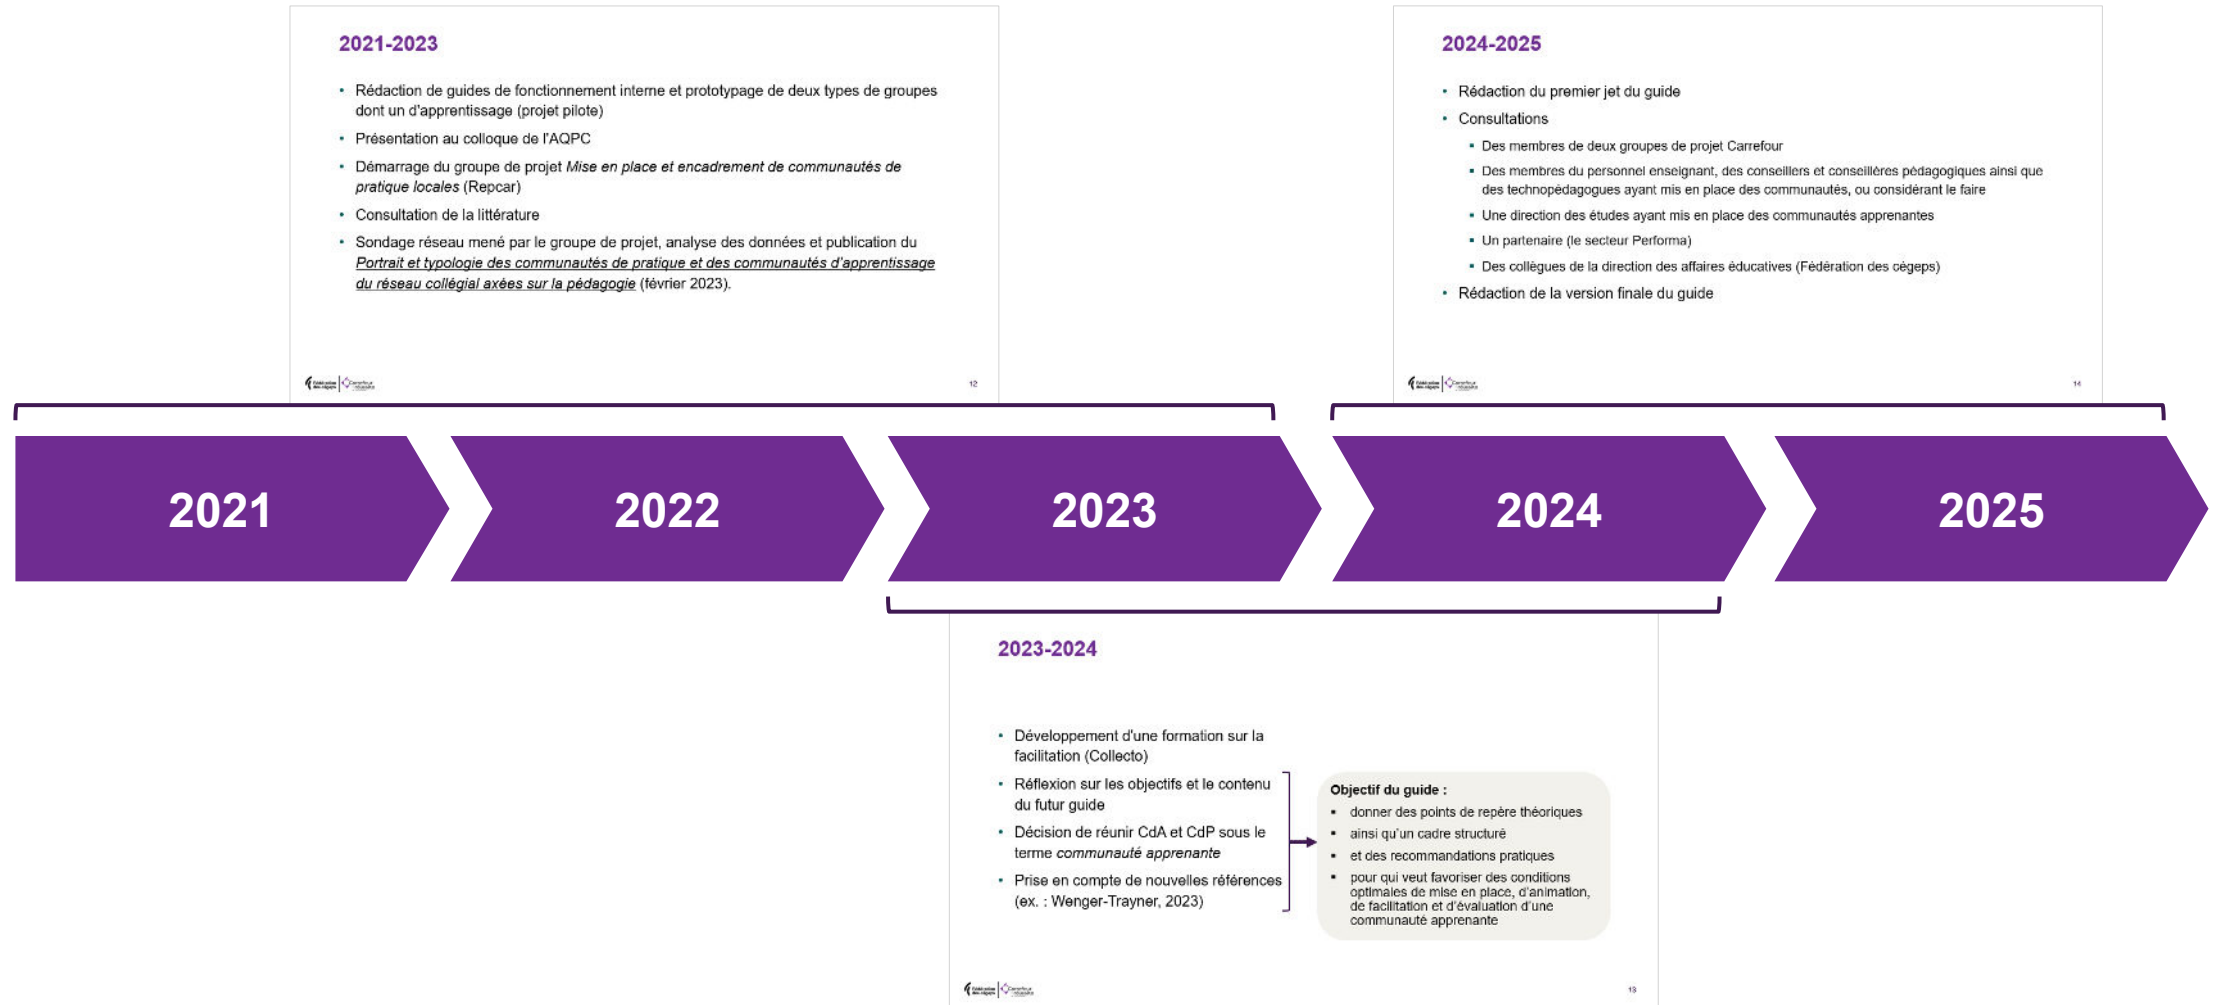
2021-2023

- Rédaction de guides de fonctionnement interne et prototypage de deux types de groupes dont un d'apprentissage (projet pilote)
- Présentation au colloque de l'AQPC
- Démarrage du groupe de projet *Mise en place et encadrement de communautés de pratique locales* (Repcar)
- Consultation de la littérature
- Sondage réseau mené par le groupe de projet, analyse des données et publication du *Portrait et typologie des communautés de pratique et des communautés d'apprentissage du réseau collégial axées sur la pédagogie* (février 2023).

12

2024-2025

- Rédaction du premier jet du guide
- Consultations
  - Des membres de deux groupes de projet Carrefour
  - Des membres du personnel enseignant, des conseillers et conseillères pédagogiques ainsi que des technopédagogues ayant mis en place des communautés, ou considérant le faire
  - Une direction des études ayant mis en place des communautés apprenantes
  - Un partenaire (le secteur Performa)
  - Des collègues de la direction des affaires éducatives (Fédération des cégeps)
- Rédaction de la version finale du guide

14

2021

2022

2023

2024

2025

2023-2024

- Développement d'une formation sur la facilitation (Collecto)
- Réflexion sur les objectifs et le contenu du futur guide
- Décision de réunir CdA et CdP sous le terme *communauté apprenante*
- Prise en compte de nouvelles références (ex. : Wenger-Trayner, 2023)

Objectif du guide :
- donner des points de repère théoriques
- ainsi qu'un cadre structuré
- et des recommandations pratiques
- pour qui veut favoriser des conditions optimales de mise en place, d'animation, de facilitation et d'évaluation d'une communauté apprenante

13